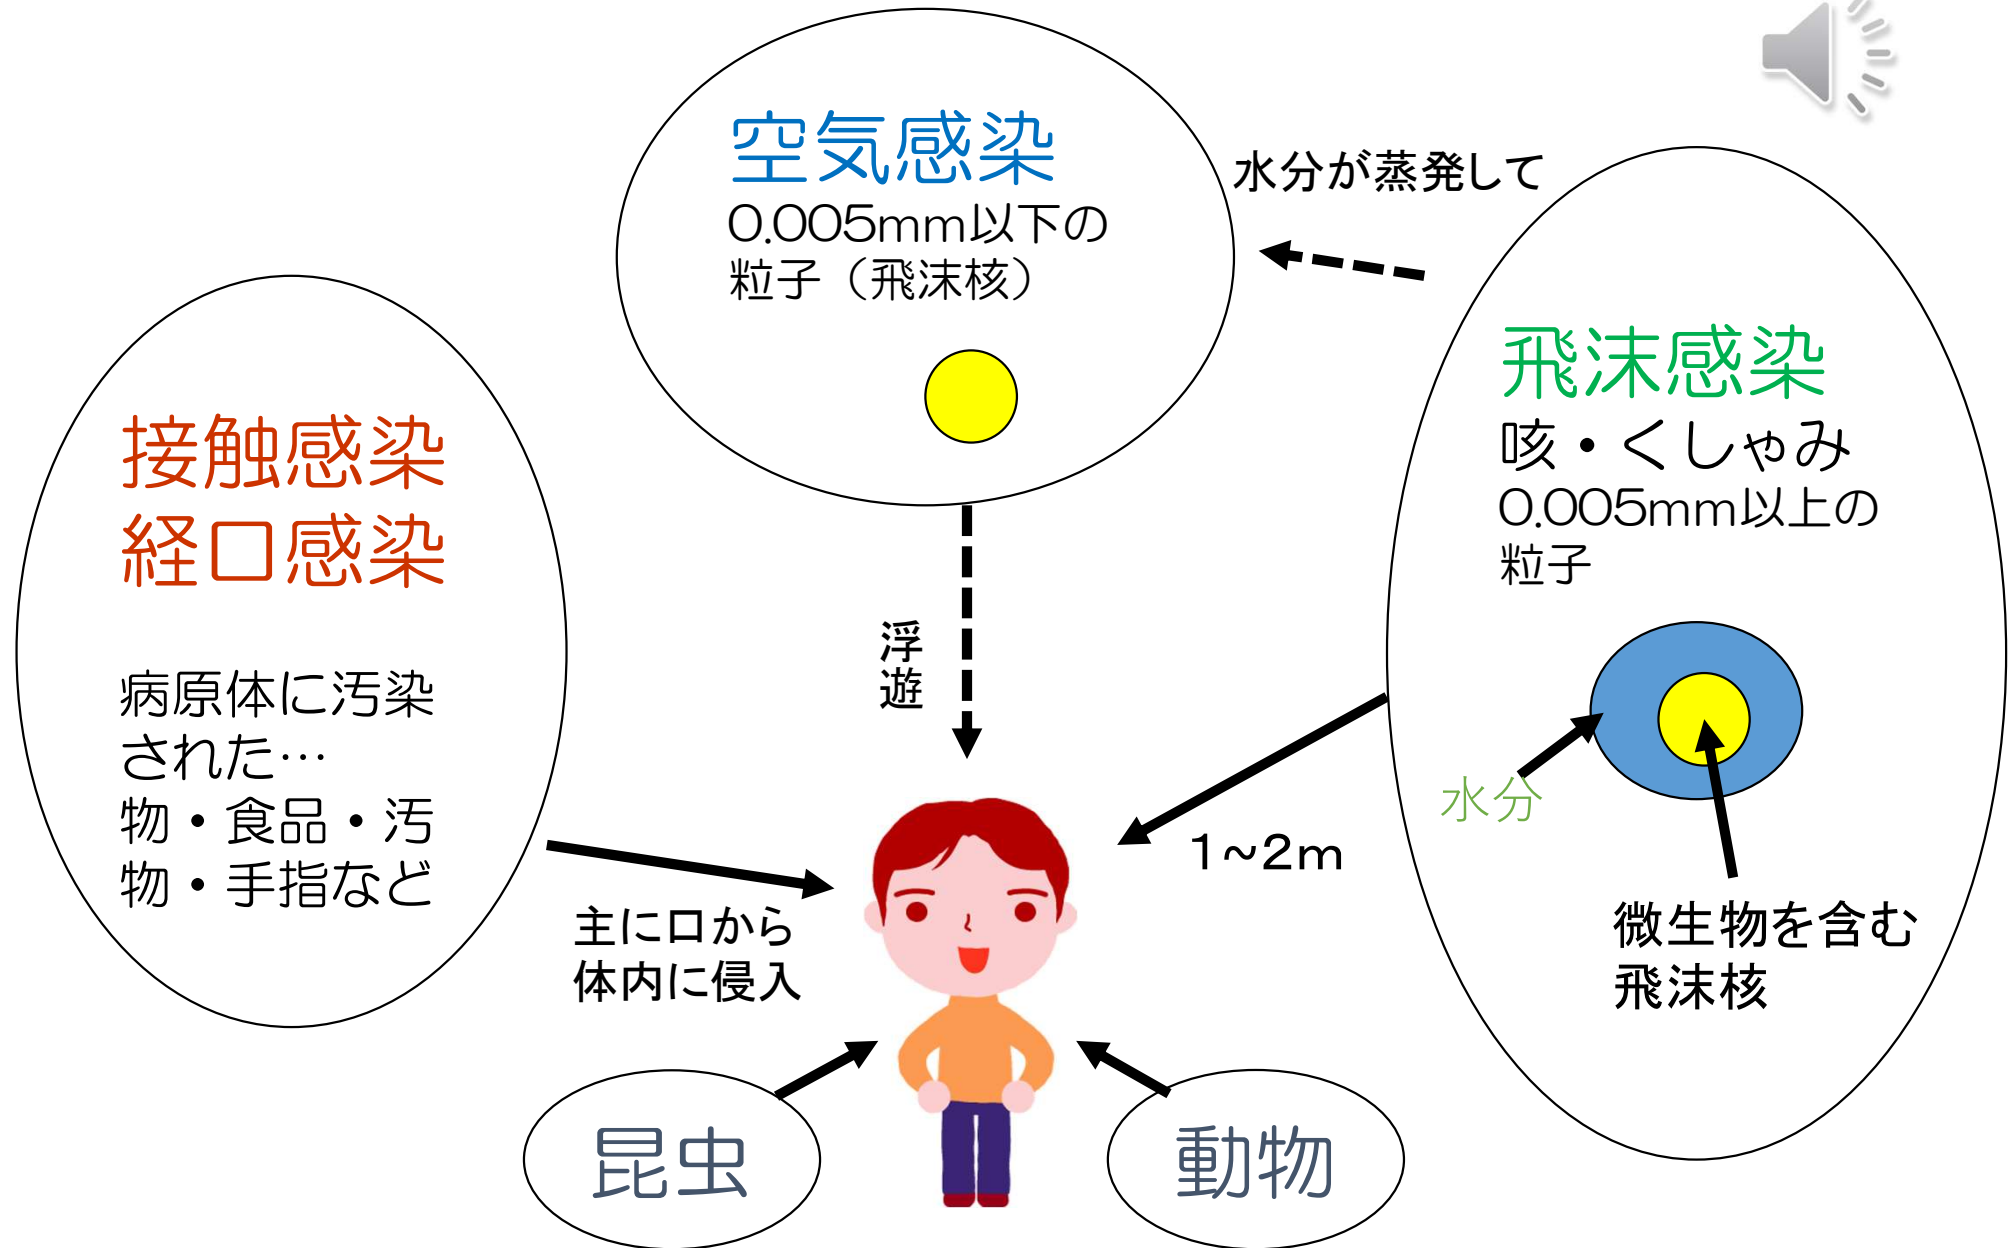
空気感染
0.005mm以下の粒子（飛沫核）

水分が蒸発して

飛沫感染
咳・くしゃみ
0.005mm以上の粒子

水分

微生物を含む飛沫核

接触感染
経口感染

病原体に汚染された…
物・食品・汚物・手指など

浮遊

1~2m

主に口から体内に侵入

昆虫

動物